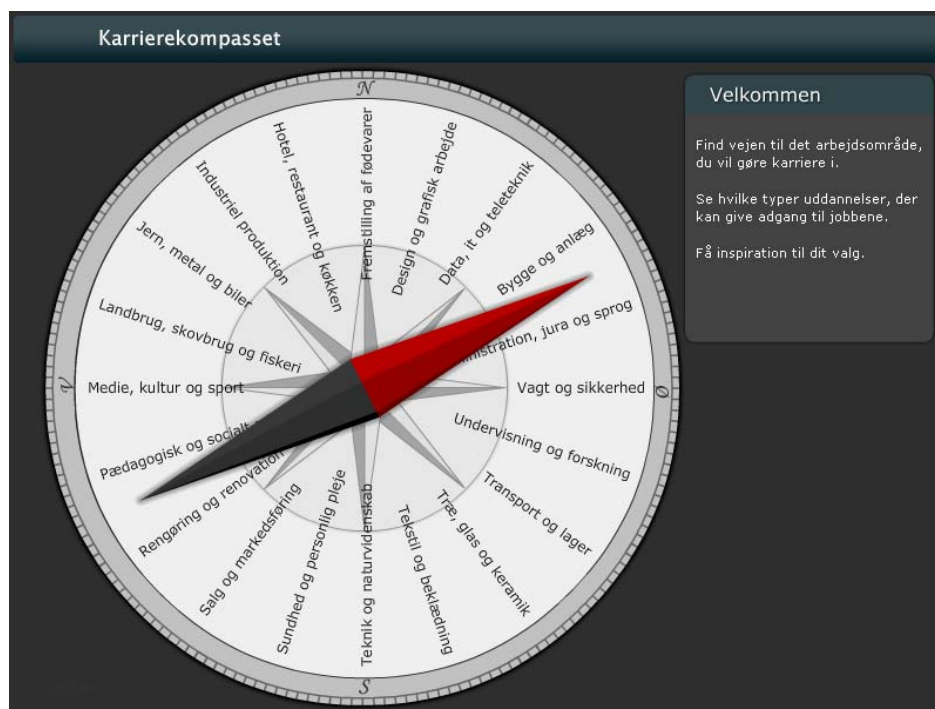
Karrierekompasset

N

Hotel, restaurant og køkken
Fremstilling af fødevarer
Design og grafisk arbejde
Data, it og teleteknik
Bygge og anlæg
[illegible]istration, jura og sprog
Vagt og sikkerhed
Undervisning og forskning
Transport og lager
Træ, glas og keramik
Tekstil og beklædning
Teknik og naturvidenskab
Sundhed og personlig pleje
Salg og markedsføring
Rengøring og renovation
Pædagogisk og socialt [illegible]
Medie, kultur og sport
Landbrug, skovbrug og fiskeri
Jern, metal og biler
Industriel produktion

V

Ø

S

Velkommen

Find vejen til det arbejdsområde, du vil gøre karriere i.

Se hvilke typer uddannelser, der kan give adgang til jobbene.

Få inspiration til dit valg.